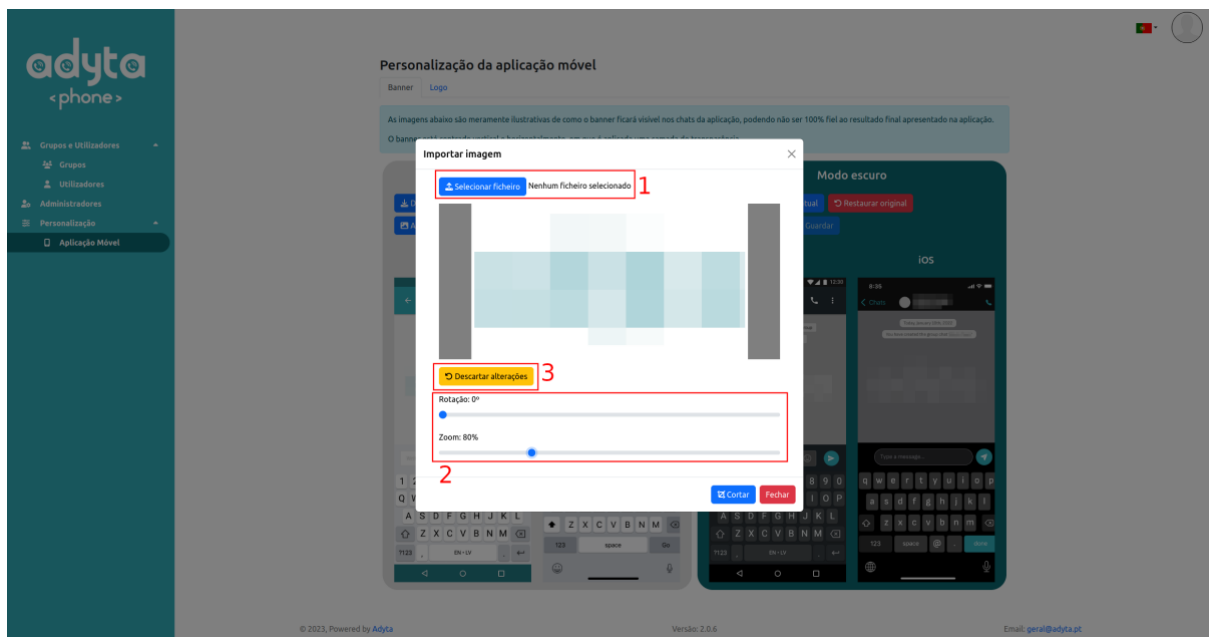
adyta
<phone>

Grupos e Utilizadores
Grupos
Utilizadores
Administradores
Personalização
Aplicação Móvel

Personalização da aplicação móvel

Banner Logo

As imagens abaixo são meramente ilustrativas de como o banner ficará visível nos chats da aplicação, podendo não ser 100% fiel ao resultado final apresentado na aplicação.

O banner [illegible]

Modo escuro

Restaurar original

Guardar

iOS

Importar imagem

Selecionar ficheiro Nenhum ficheiro selecionado 1

Descartar alterações 3

Rotação: 0º

Zoom: 80%

2

Cortar Fechar

Q W E R T Y U I O P
A S D F G H J K L
Z X C V B N M
space

© 2023, Powered by Adyta

Versão: 2.0.6

Email: geral@adyta.pt